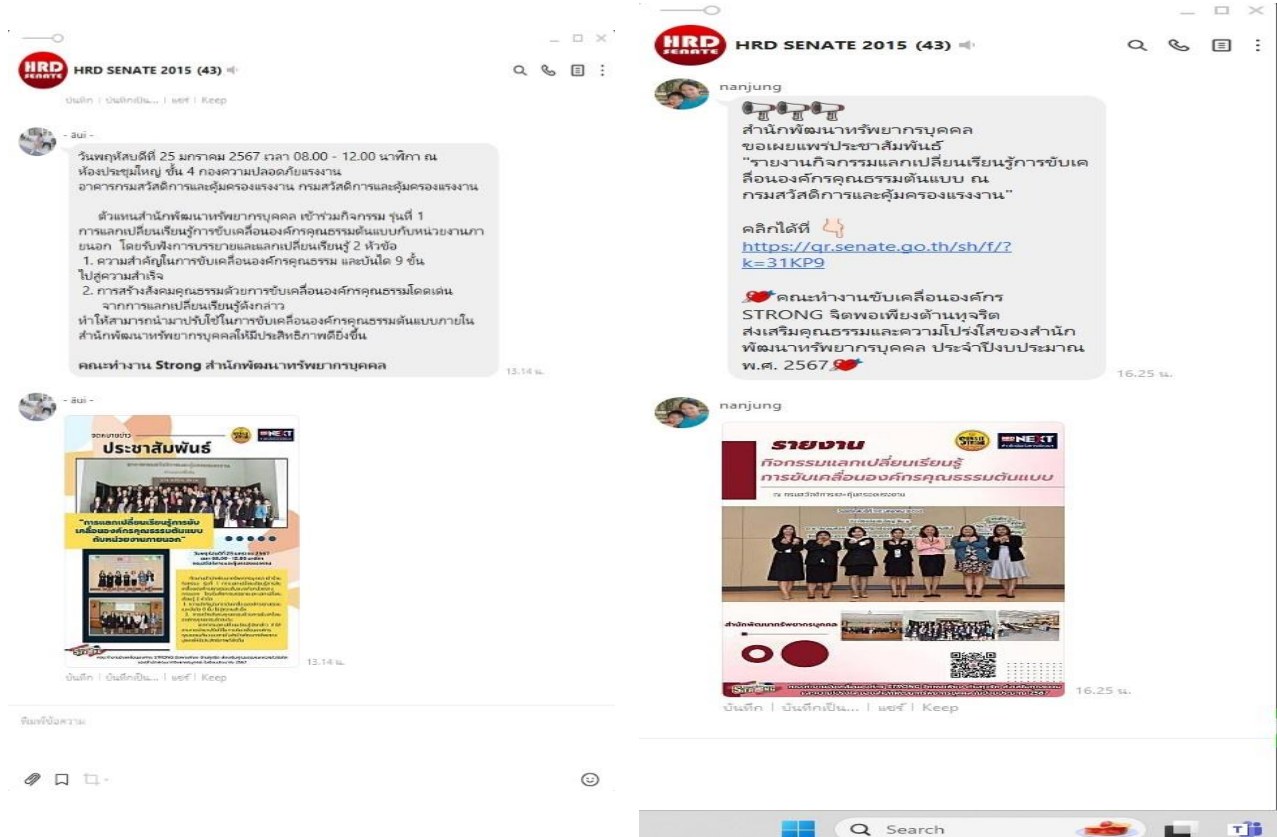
HRD SENATE

HRD SENATE 2015 (43)

บันทึก | บันทึกเป็น... | แชร์ | Keep

- ลุ่ย -

วันพฤหัสบดีที่ 25 มกราคม 2567 เวลา 08.00 - 12.00 นาฬิกา ณ ห้องประชุมใหญ่ ชั้น 4 กองความปลอดภัยแรงงาน อาคารกรมสวัสดิการและคุ้มครองแรงงาน กรมสวัสดิการและคุ้มครองแรงงาน

ตัวแทนสำนักพัฒนาทรัพยากรบุคคล เข้าร่วมกิจกรรม รุ่นที่ 1 การแลกเปลี่ยนเรียนรู้การขับเคลื่อนองค์กรคุณธรรมต้นแบบกับหน่วยงานภายนอก โดยรับฟังการบรรยายและแลกเปลี่ยนเรียนรู้ 2 หัวข้อ
1. ความสำคัญในการขับเคลื่อนองค์กรคุณธรรม และบันได 9 ขั้น ไปสู่ความสำเร็จ
2. การสร้างสังคมคุณธรรมด้วยการขับเคลื่อนองค์กรคุณธรรมโดดเด่น จากการแลกเปลี่ยนเรียนรู้ดังกล่าว
ทำให้สามารถนำมาปรับใช้ในการขับเคลื่อนองค์กรคุณธรรมต้นแบบภายในสำนักพัฒนาทรัพยากรบุคคลให้มีประสิทธิภาพดียิ่งขึ้น

คณะทำงาน Strong สำนักพัฒนาทรัพยากรบุคคล

13.14 น.

- ลุ่ย -

ประชาสัมพันธ์

NEXT

"การแลกเปลี่ยนเรียนรู้การขับเคลื่อนองค์กรคุณธรรมต้นแบบกับหน่วยงานภายนอก"

วันพฤหัสบดีที่ 25 มกราคม 2567

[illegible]

13.14 น.

บันทึก | บันทึกเป็น... | แชร์ | Keep

พิมพ์ข้อความ

HRD SENATE 2015 (43)

nanjung

สำนักพัฒนาทรัพยากรบุคคล
ขอเผยแพร่ประชาสัมพันธ์
"รายงานกิจกรรมแลกเปลี่ยนเรียนรู้การขับเคลื่อนองค์กรคุณธรรมต้นแบบ ณ กรมสวัสดิการและคุ้มครองแรงงาน"

คลิกได้ที่
https://qr.senate.go.th/sh/f/?k=31KP9

คณะทำงานขับเคลื่อนองค์กร STRONG จิตพอเพียงต้านทุจริต ส่งเสริมคุณธรรมและความโปร่งใสของสำนักพัฒนาทรัพยากรบุคคล ประจำปีงบประมาณ พ.ศ. 2567

16.25 น.

nanjung

รายงาน
NEXT
กิจกรรมแลกเปลี่ยนเรียนรู้
การขับเคลื่อนองค์กรคุณธรรมต้นแบบ
ณ กรมสวัสดิการและคุ้มครองแรงงาน

สำนักพัฒนาทรัพยากรบุคคล

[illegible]

16.25 น.

บันทึก | บันทึกเป็น... | แชร์ | Keep

Search